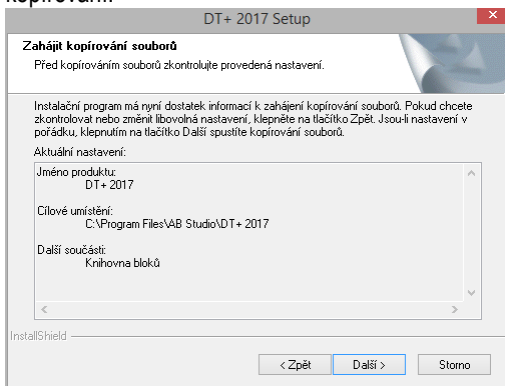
kopírováním

DT+ 2017 Setup

Zahájit kopírování souborů

Před kopírováním souborů zkontrolujte provedená nastavení.

Instalační program má nyní dostatek informací k zahájení kopírování souborů. Pokud chcete zkontrolovat nebo změnit libovolná nastavení, klepněte na tlačítko Zpět. Jsou-li nastavení v pořádku, klepnutím na tlačítko Další spustíte kopírování souborů.

Aktuální nastavení:

Jméno produktu:
DT+ 2017

Cílové umístění:
C:\Program Files\AB Studio\DT+ 2017

Další součásti:
Knihovna bloků

InstallShield

< Zpět

Další >

Storno